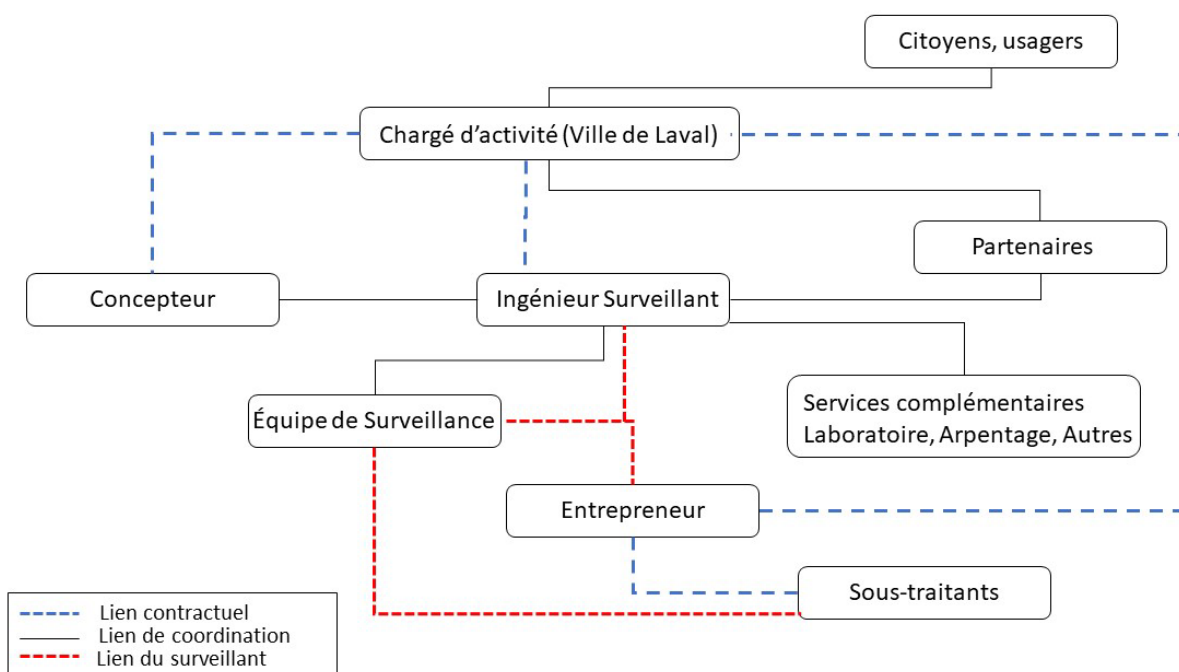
Citoyens, usagers

Chargé d'activité (Ville de Laval)

Partenaires

Concepteur

Ingénieur Surveillant

Services complémentaires
Laboratoire, Arpentage, Autres

Équipe de Surveillance

Entrepreneur

Sous-traitants

Lien contractuel
Lien de coordination
Lien du surveillant